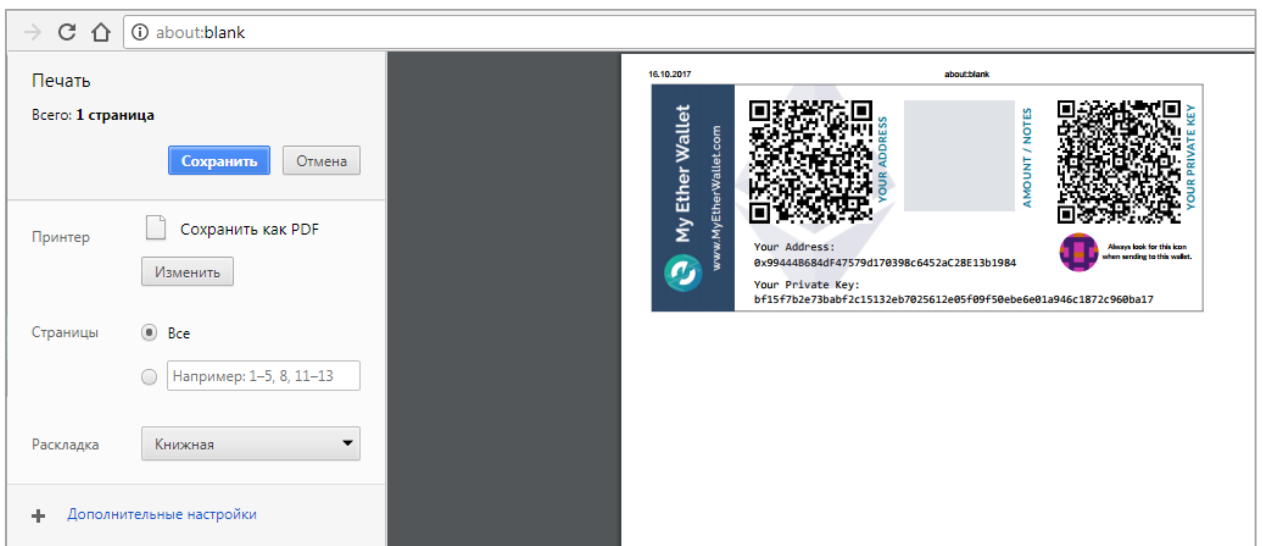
about:blank

Печать

Всего: 1 страница

Сохранить Отмена

Принтер Сохранить как PDF

Изменить

Страницы Все

Например: 1–5, 8, 11–13

Раскладка Книжная

Дополнительные настройки

16.10.2017 about:blank

My Ether Wallet

www.MyEtherWallet.com

YOUR ADDRESS

AMOUNT / NOTES

YOUR PRIVATE KEY

Your Address:
0x99444B684dF47579d170398c6452aC28E13b1984

Always look for this icon when sending to this wallet.

Your Private Key:
bf15f7b2e73babf2c15132eb7025612e05f09f50ebe6e01a946c1872c960ba17